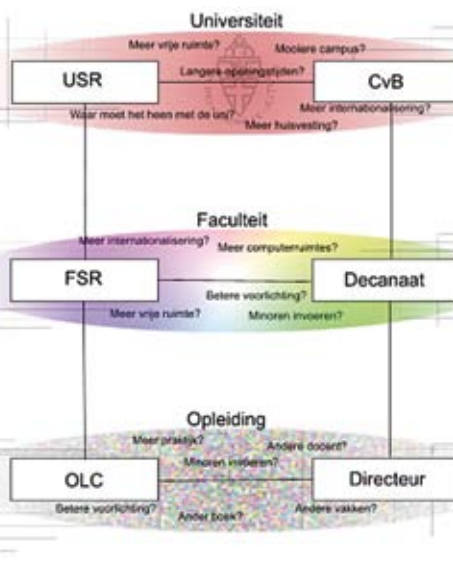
Universiteit

Meer vrije ruimte?
Mooiere campus?
USR
Langere openingstijden?
CvB
Meer internationalisering?
Waar moet het heen met de uni?
Meer huisvesting?

Faculteit

Meer internationalisering?
Meer computerruimtes?
FSR
Decanaat
Betere voorlichting?
Meer vrije ruimte?
Minoren invoeren?

Opleiding

Meer praktijk?
Andere docent?
Minoren invoeren?
OLC
Directeur
Betere voorlichting?
Ander boek?
Andere vakken?